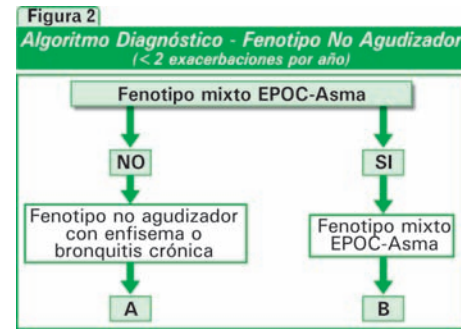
Figura 2

Algoritmo Diagnóstico - Fenotipo No Agudizador
(< 2 exacerbaciones por año)

Fenotipo mixto EPOC-Asma

NO

SI

Fenotipo no agudizador con enfisema o bronquitis crónica

Fenotipo mixto EPOC-Asma

A

B